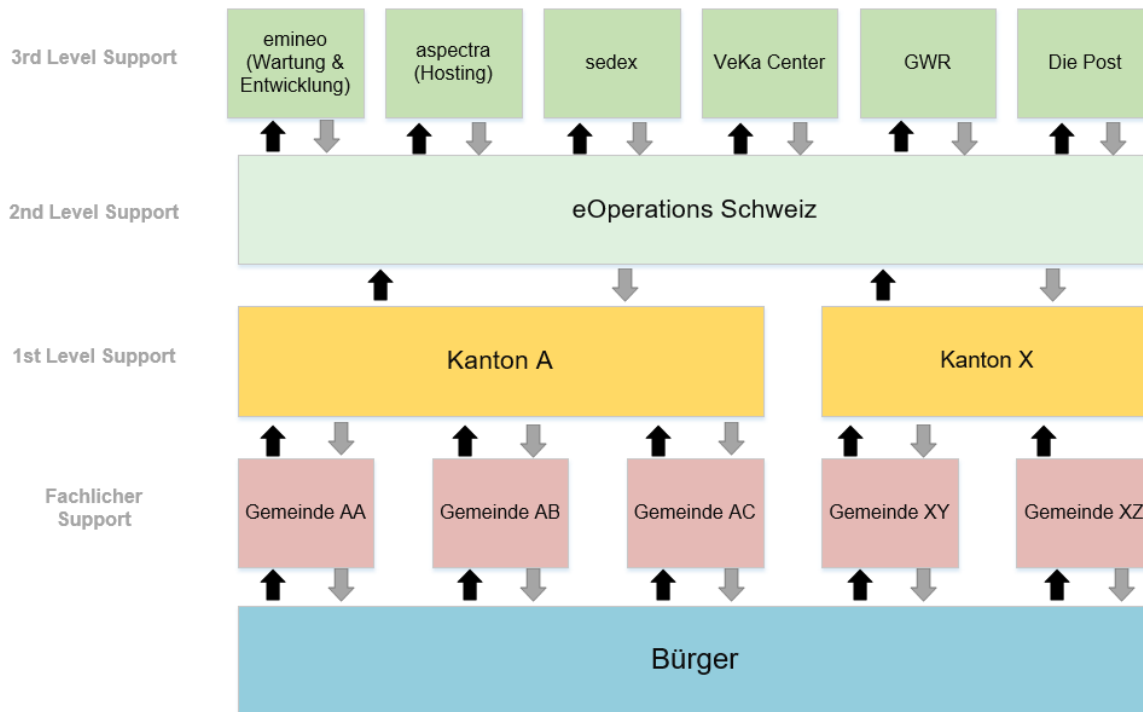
3rd Level Support

emineo (Wartung & Entwicklung)

aspectra (Hosting)

sedex

VeKa Center

GWR

Die Post

2nd Level Support

eOperations Schweiz

1st Level Support

Kanton A

Kanton X

Fachlicher Support

Gemeinde AA

Gemeinde AB

Gemeinde AC

Gemeinde XY

Gemeinde XZ

Bürger